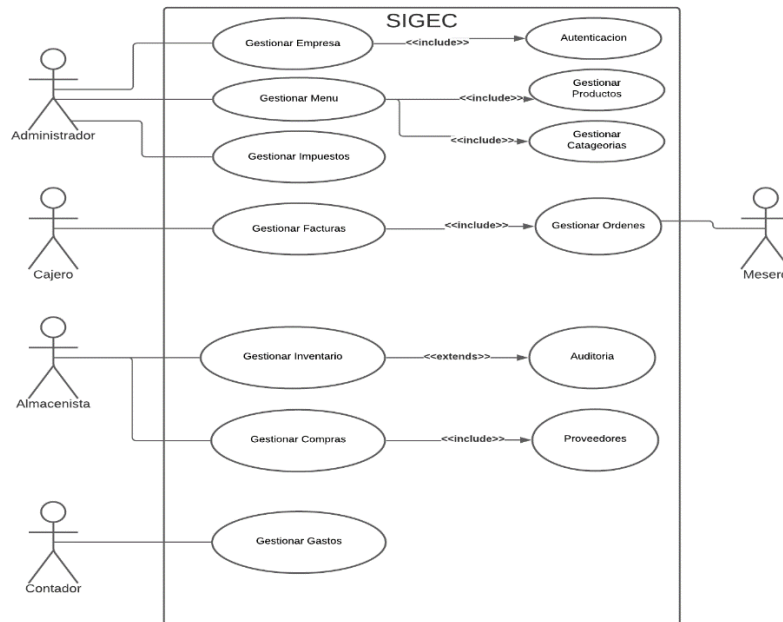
SIGEC

Administrador

Gestionar Empresa

<<include>>

Autenticacion

Gestionar Menu

<<include>>

Gestionar Productos

<<include>>

Gestionar Catageorias

Gestionar Impuestos

Cajero

Gestionar Facturas

<<include>>

Gestionar Ordenes

Mesero

Almacenista

Gestionar Inventario

<<extends>>

Auditoria

Gestionar Compras

<<include>>

Proveedores

Contador

Gestionar Gastos